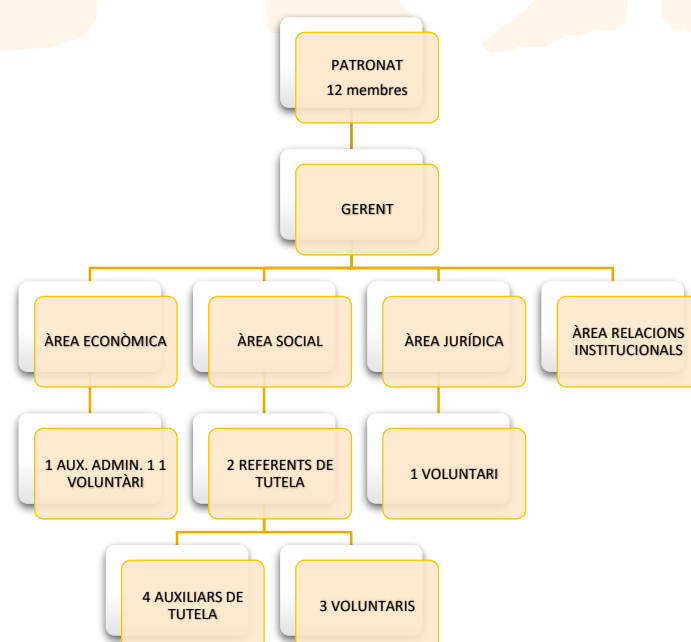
PATRONAT
12 membres

GERENT

ÀREA ECONÒMICA

ÀREA SOCIAL

ÀREA JURÍDICA

ÀREA RELACIONS INSTITUCIONALS

1 AUX. ADMIN. 1 1 VOLUNTÀRI

2 REFERENTS DE TUTELA

1 VOLUNTARI

4 AUXILIARS DE TUTELA

3 VOLUNTARIS